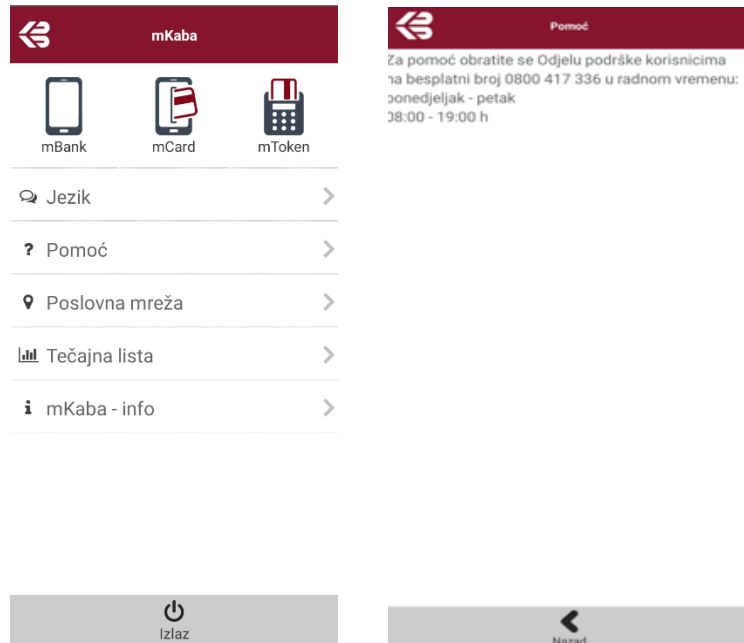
mKaba

mBank
mCard
mToken

Jezik

? Pomoć

Poslovna mreža

Tečajna lista

i mKaba - info

Izlaz

Pomoć

Za pomoć obratite se Odjelu podrške korisnicima na besplatni broj 0800 417 336 u radnom vremenu:
ponedjeljak - petak
08:00 - 19:00 h

Nazad